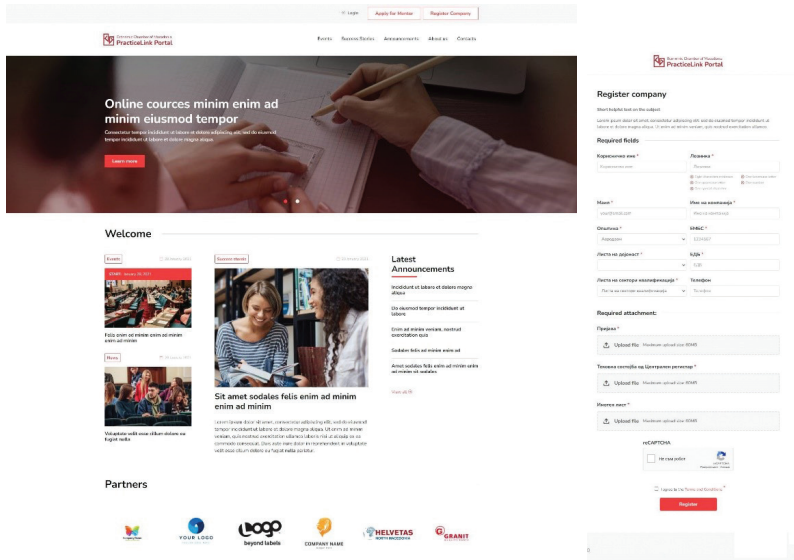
Login Apply for Member Register Company

Economic Chamber of Macedonia PracticeLink Portal

Events Success Stories Announcements About us Contacts

Online cources minim enim ad minim eiusmod tempor

Consectetur tempor incididunt ut labore et dolore adipiscing elit, sed do eiusmod tempor incididunt ut labore et dolore magna aliqua.

Learn more

Welcome

Events

Felis enim ad minim enim ad minim enim ad minim

News

Voluptate velit esse cillum dolore eu fugiat nulla

Success stories

Sit amet sodales felis enim ad minim enim ad minim

Latest Announcements

Incididunt ut labore et dolore magna aliqua

Do eiusmod tempor incididunt ut labore

Enim ad minim veniam, nostrud exercitation quis

Sodales felis ad minim enim ad

Amet sodales felis enim ad minim enim ad minim sit sodales

View all

Partners

YOUR LOGO

Logo beyond labels

COMPANY NAME

HELVETAS NORTH MACEDONIA

GRANIT

Economic Chamber of Macedonia PracticeLink Portal

Register company

Short helpful text on the subject

Required fields

Корисничко име *

Лозинка *

Маил *

Име на компанија *

Општина *

ЕМБС *

Аеродром

Листа на дејност *

ЕДБ *

Листа на сектори квалификации *

Телефон

Required attachment:

Пријава *

Upload file

Тековна состојба од Централен регистар *

Upload file

Имотен лист *

Upload file

reCAPTCHA

Не сум робот

Register